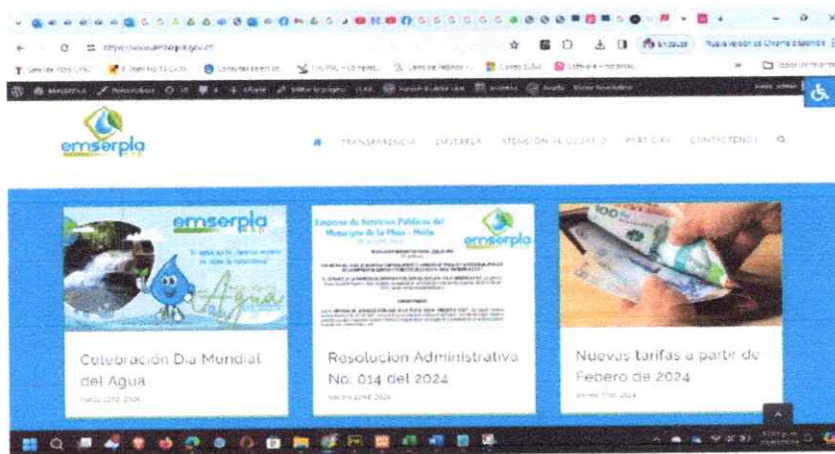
emserpla

TRANSPARENCIA EMSERPLA ATENCIÓN AL USUARIO PARTICIPA CONTACTENOS

emserpla

Empresa de Servicios Públicos del Municipio de la Plata - Huila

emserpla

Agua

Celebración Día Mundial del Agua

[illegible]

Resolucion Administrativa No. 014 del 2024

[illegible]

Nuevas tarifas a partir de Febero de 2024

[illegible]